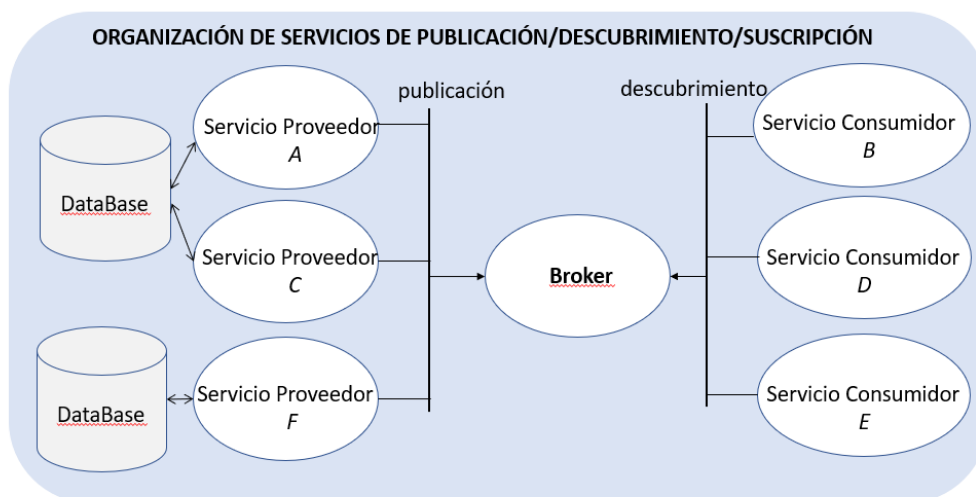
ORGANIZACIÓN DE SERVICIOS DE PUBLICACIÓN/DESCUBRIMIENTO/SUSCRIPCIÓN

publicación

descubrimiento

DataBase

Servicio Proveedor
A

Servicio Proveedor
C

DataBase

Servicio Proveedor
F

Broker

Servicio Consumidor
B

Servicio Consumidor
D

Servicio Consumidor
E